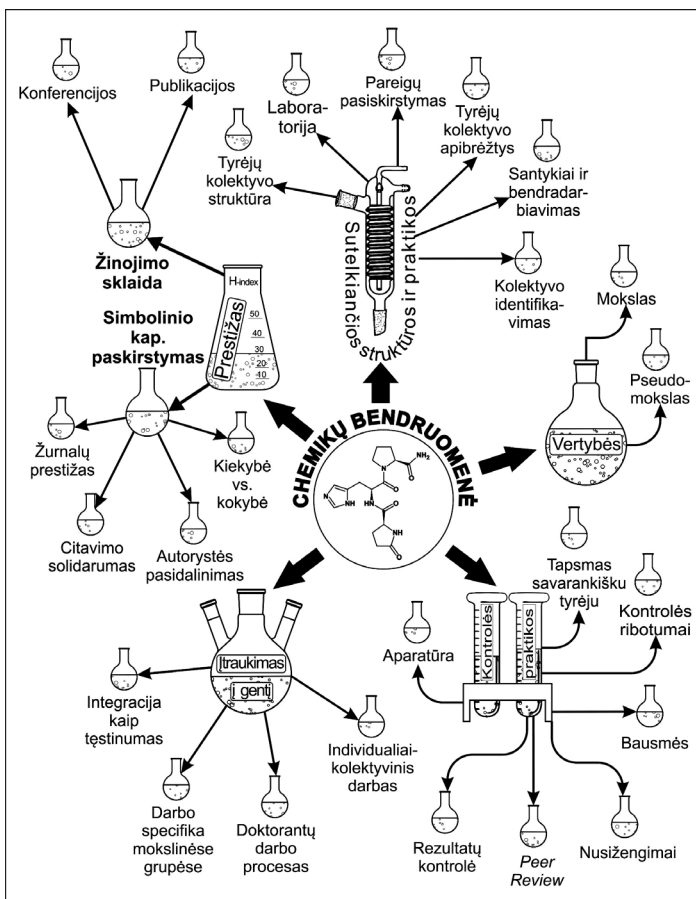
Konferencijos

Publikacijos

Labora-torija

Pareigų pasiskirstymas

Tyrėjų kolektyvo apibrėžtys

Tyrėjų kolektyvo struktūra

Santykiai ir bendradarbiavimas

Sutelkiančios struktūros ir praktikos

Kolektyvo identifikavimas

Žinojimo sklaida

H-index
50
40
30
20
10

Prestižas

Simbolinio kap. paskirstymas

Mokslas

Pseudo-mokslas

Vertybės

Žurnalų prestižas

Kiekybė vs. kokybė

CHEMIKŲ BENDRUOMENĖ

$NH_2$

HN

N

NH

NH

O

Citavimo solidarumas

Autorystės pasidalinimas

Tapsmas savarankišku tyrėju

Kontrolės ribotumai

Įtraukimas į gentį

Aparatūra

Kontrolės

praktikos

Integracija kaip tęstinumas

Bausmės

Individualiai-kolektyvinis darbas

Darbo specifika mokslinėse grupėse

Doktorantų darbo procesas

Rezultatų kontrolė

Peer Review

Nusižengimai